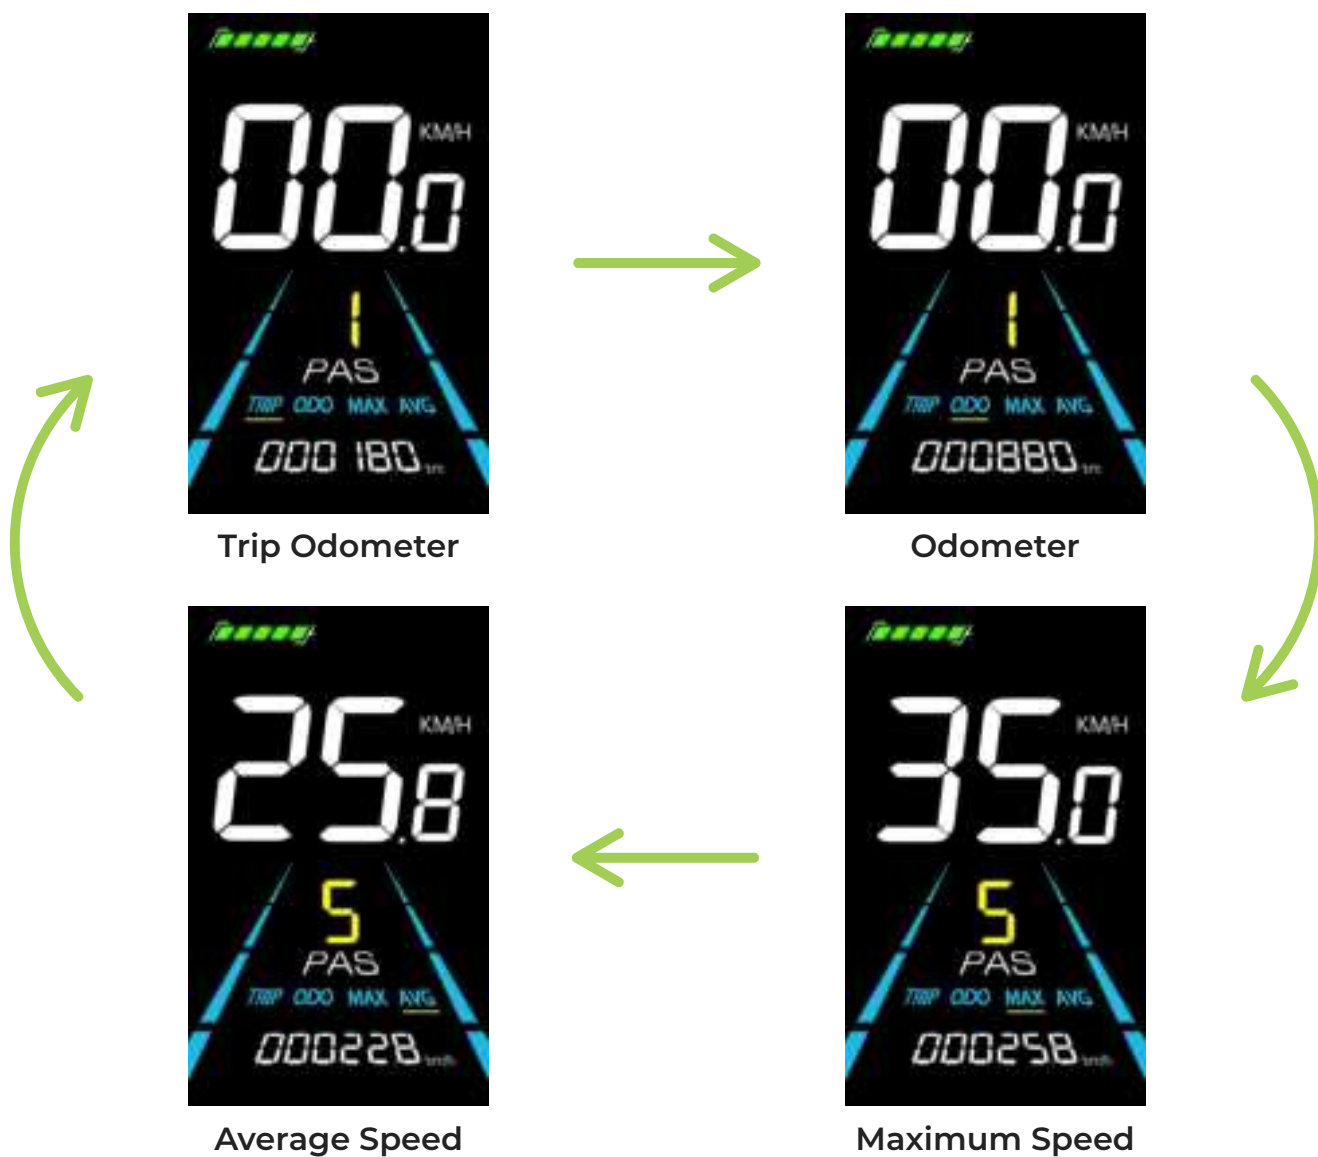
00.0 KM/H
1
PAS
TRIP ODO MAX AVG
000 180 km

Trip Odometer

00.0 KM/H
1
PAS
TRIP ODO MAX AVG
000880 km

Odometer

25.8 KM/H
5
PAS
TRIP ODO MAX AVG
000228 km/h

Average Speed

35.0 KM/H
5
PAS
TRIP ODO MAX AVG
000258 km/h

Maximum Speed